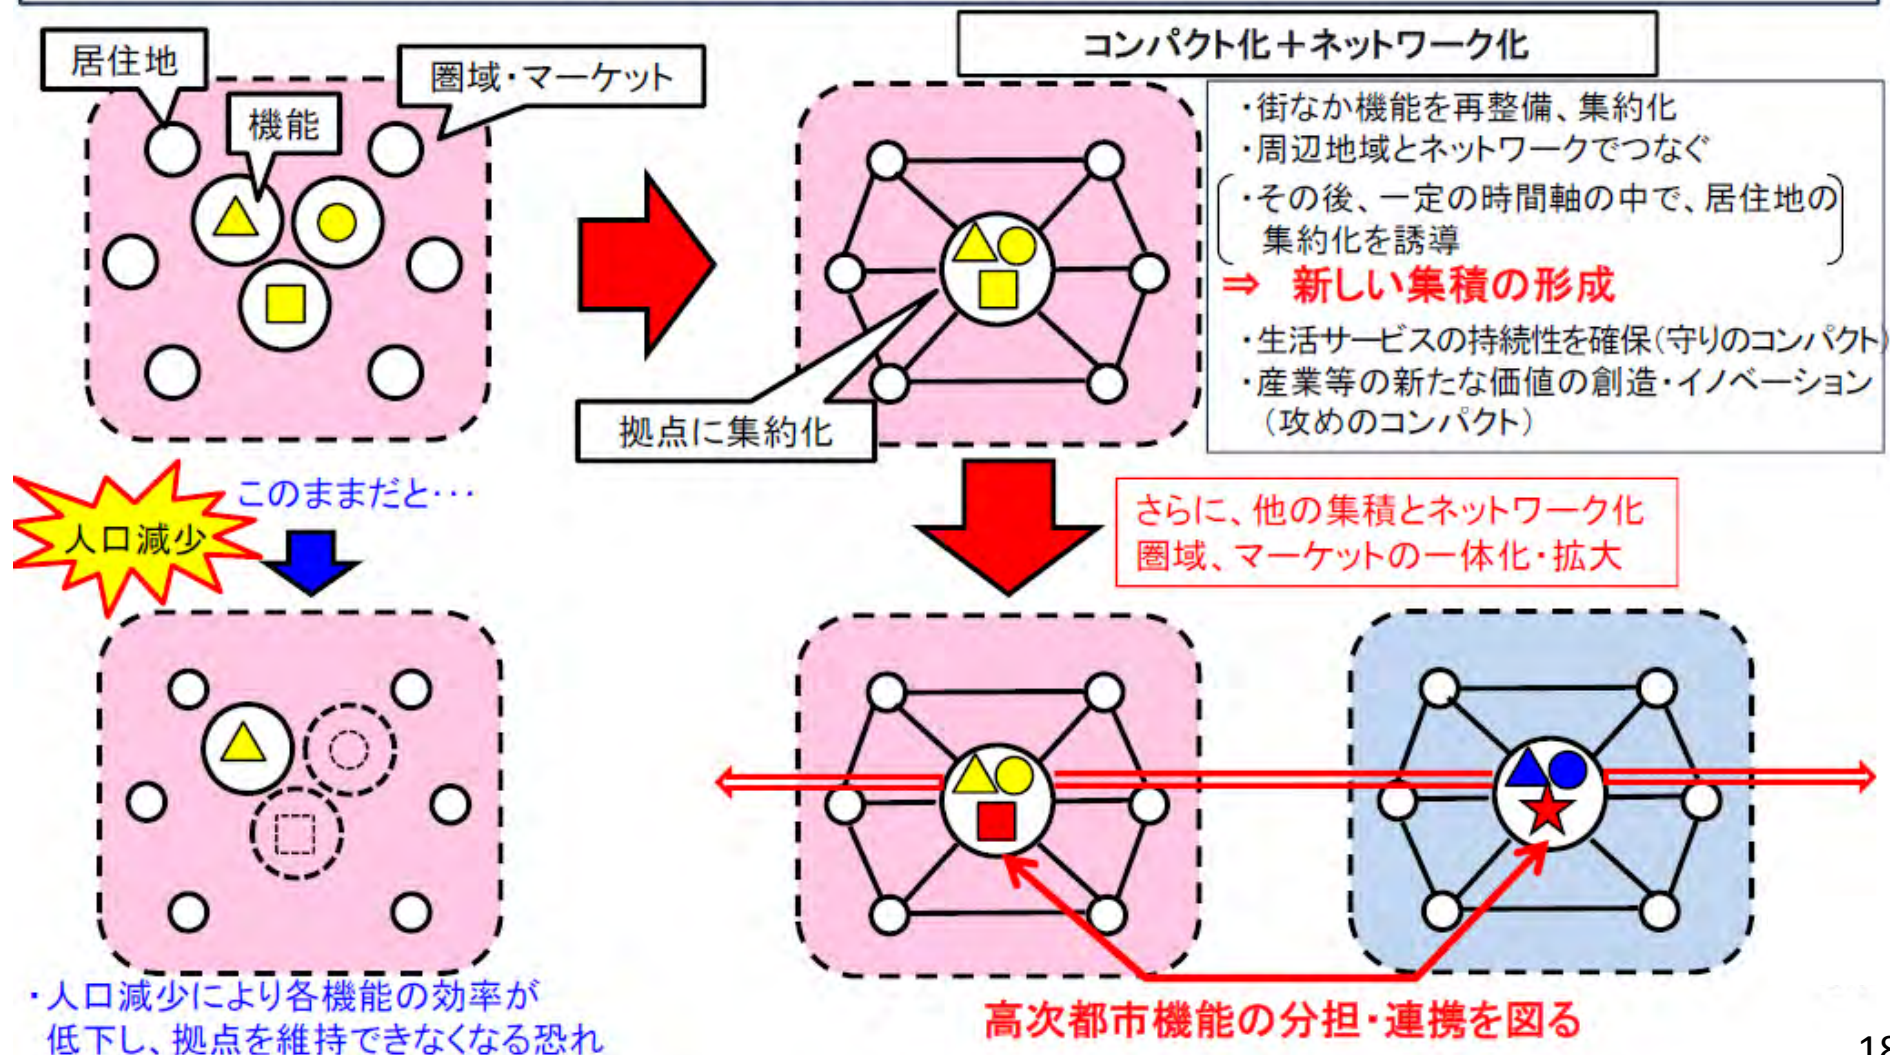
居住地

機能

圏域・マーケット

コンパクト化＋ネットワーク化

・街なか機能を再整備、集約化
・周辺地域とネットワークでつなぐ
・その後、一定の時間軸の中で、居住地の集約化を誘導

⇒ 新しい集積の形成

・生活サービスの持続性を確保（守りのコンパクト）
・産業等の新たな価値の創造・イノベーション（攻めのコンパクト）

拠点に集約化

人口減少

このままだと・・・

さらに、他の集積とネットワーク化
圏域、マーケットの一体化・拡大

・人口減少により各機能の効率が低下し、拠点を維持できなくなる恐れ

高次都市機能の分担・連携を図る

18